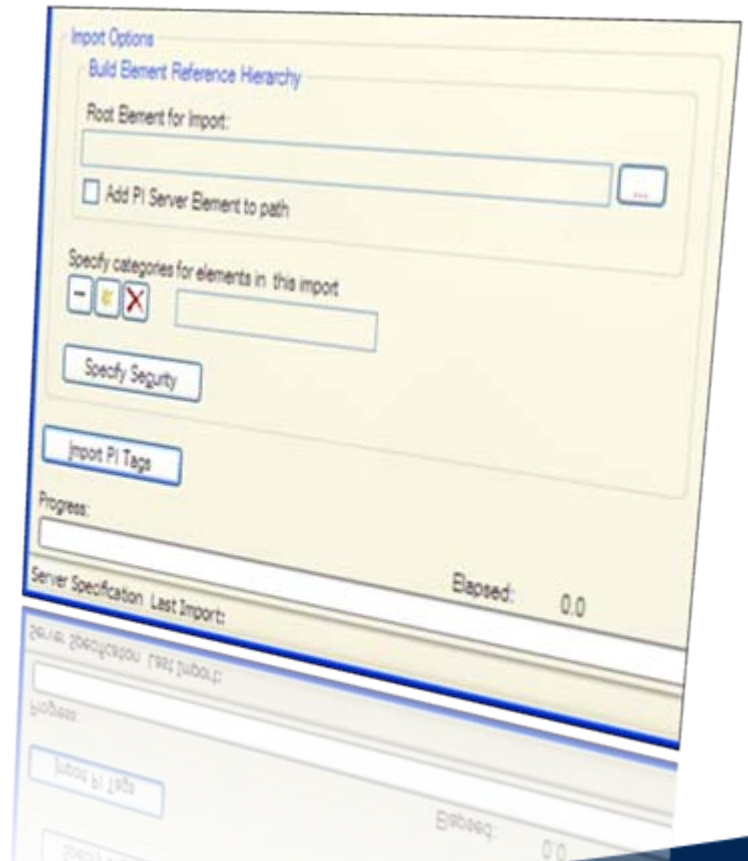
Import Options

Build Element Reference Hierarchy

Root Element for Import:

...

Add PI Server Element to path

Specify categories for elements in this import

Specify Security

Import PI Tags

Progress:

Server Specification Last Import:

Elapsed: 0.0